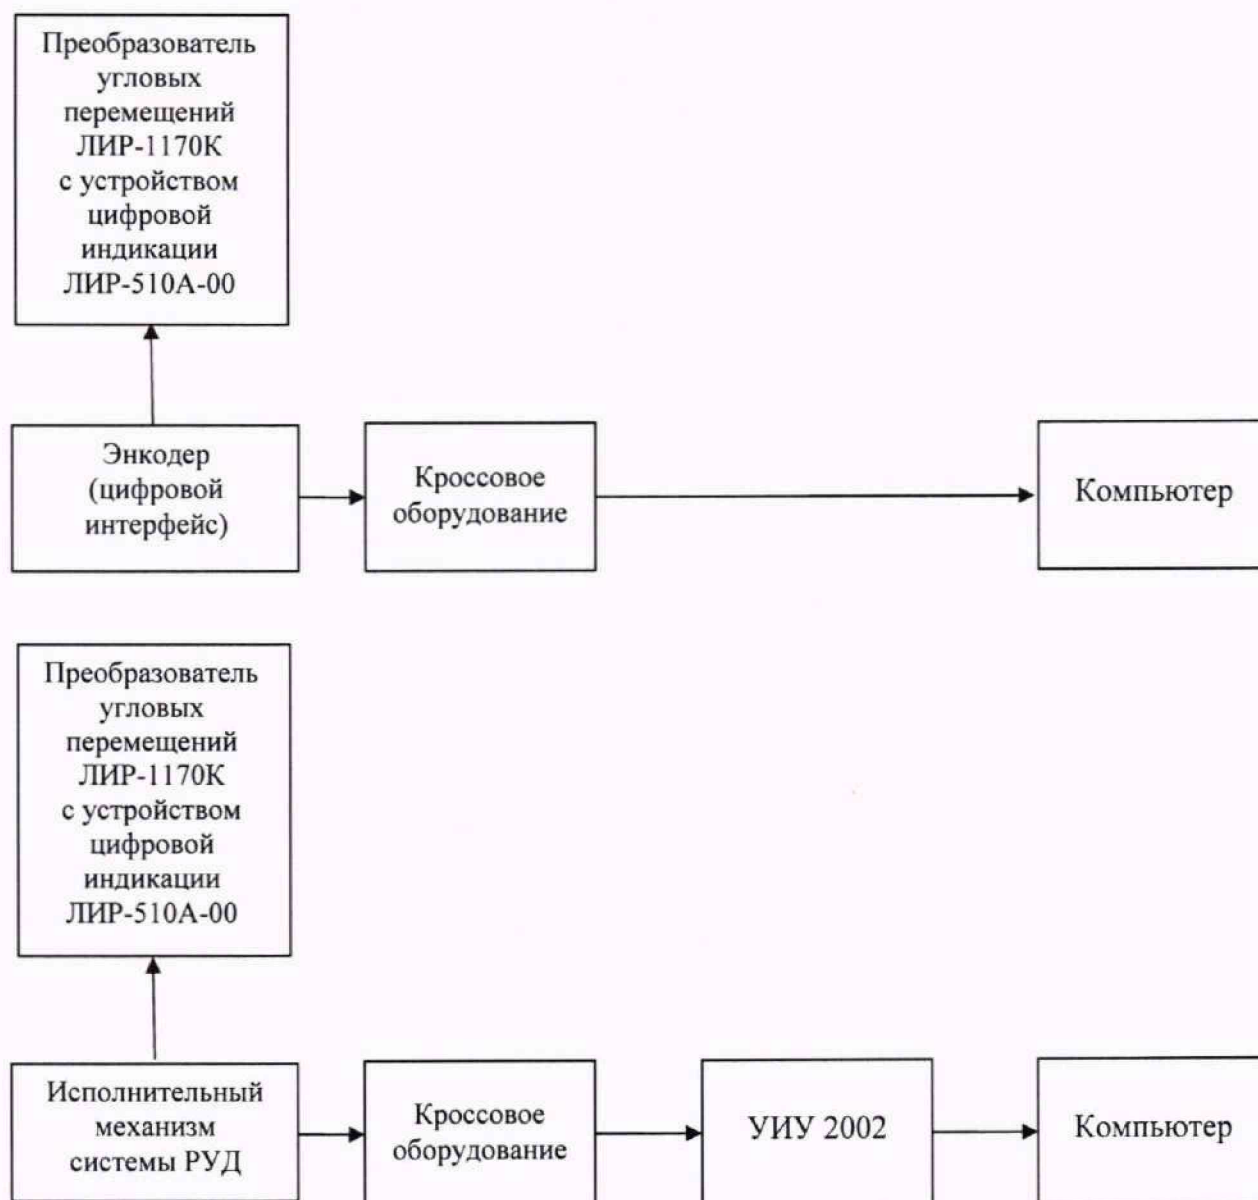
Преобразователь угловых перемещений ЛИР-1170К с устройством цифровой индикации ЛИР-510А-00

Энкодер (цифровой интерфейс)

Кроссовое оборудование

Компьютер

Преобразователь угловых перемещений ЛИР-1170К с устройством цифровой индикации ЛИР-510А-00

Исполнительный механизм системы РУД

Кроссовое оборудование

УИУ 2002

Компьютер